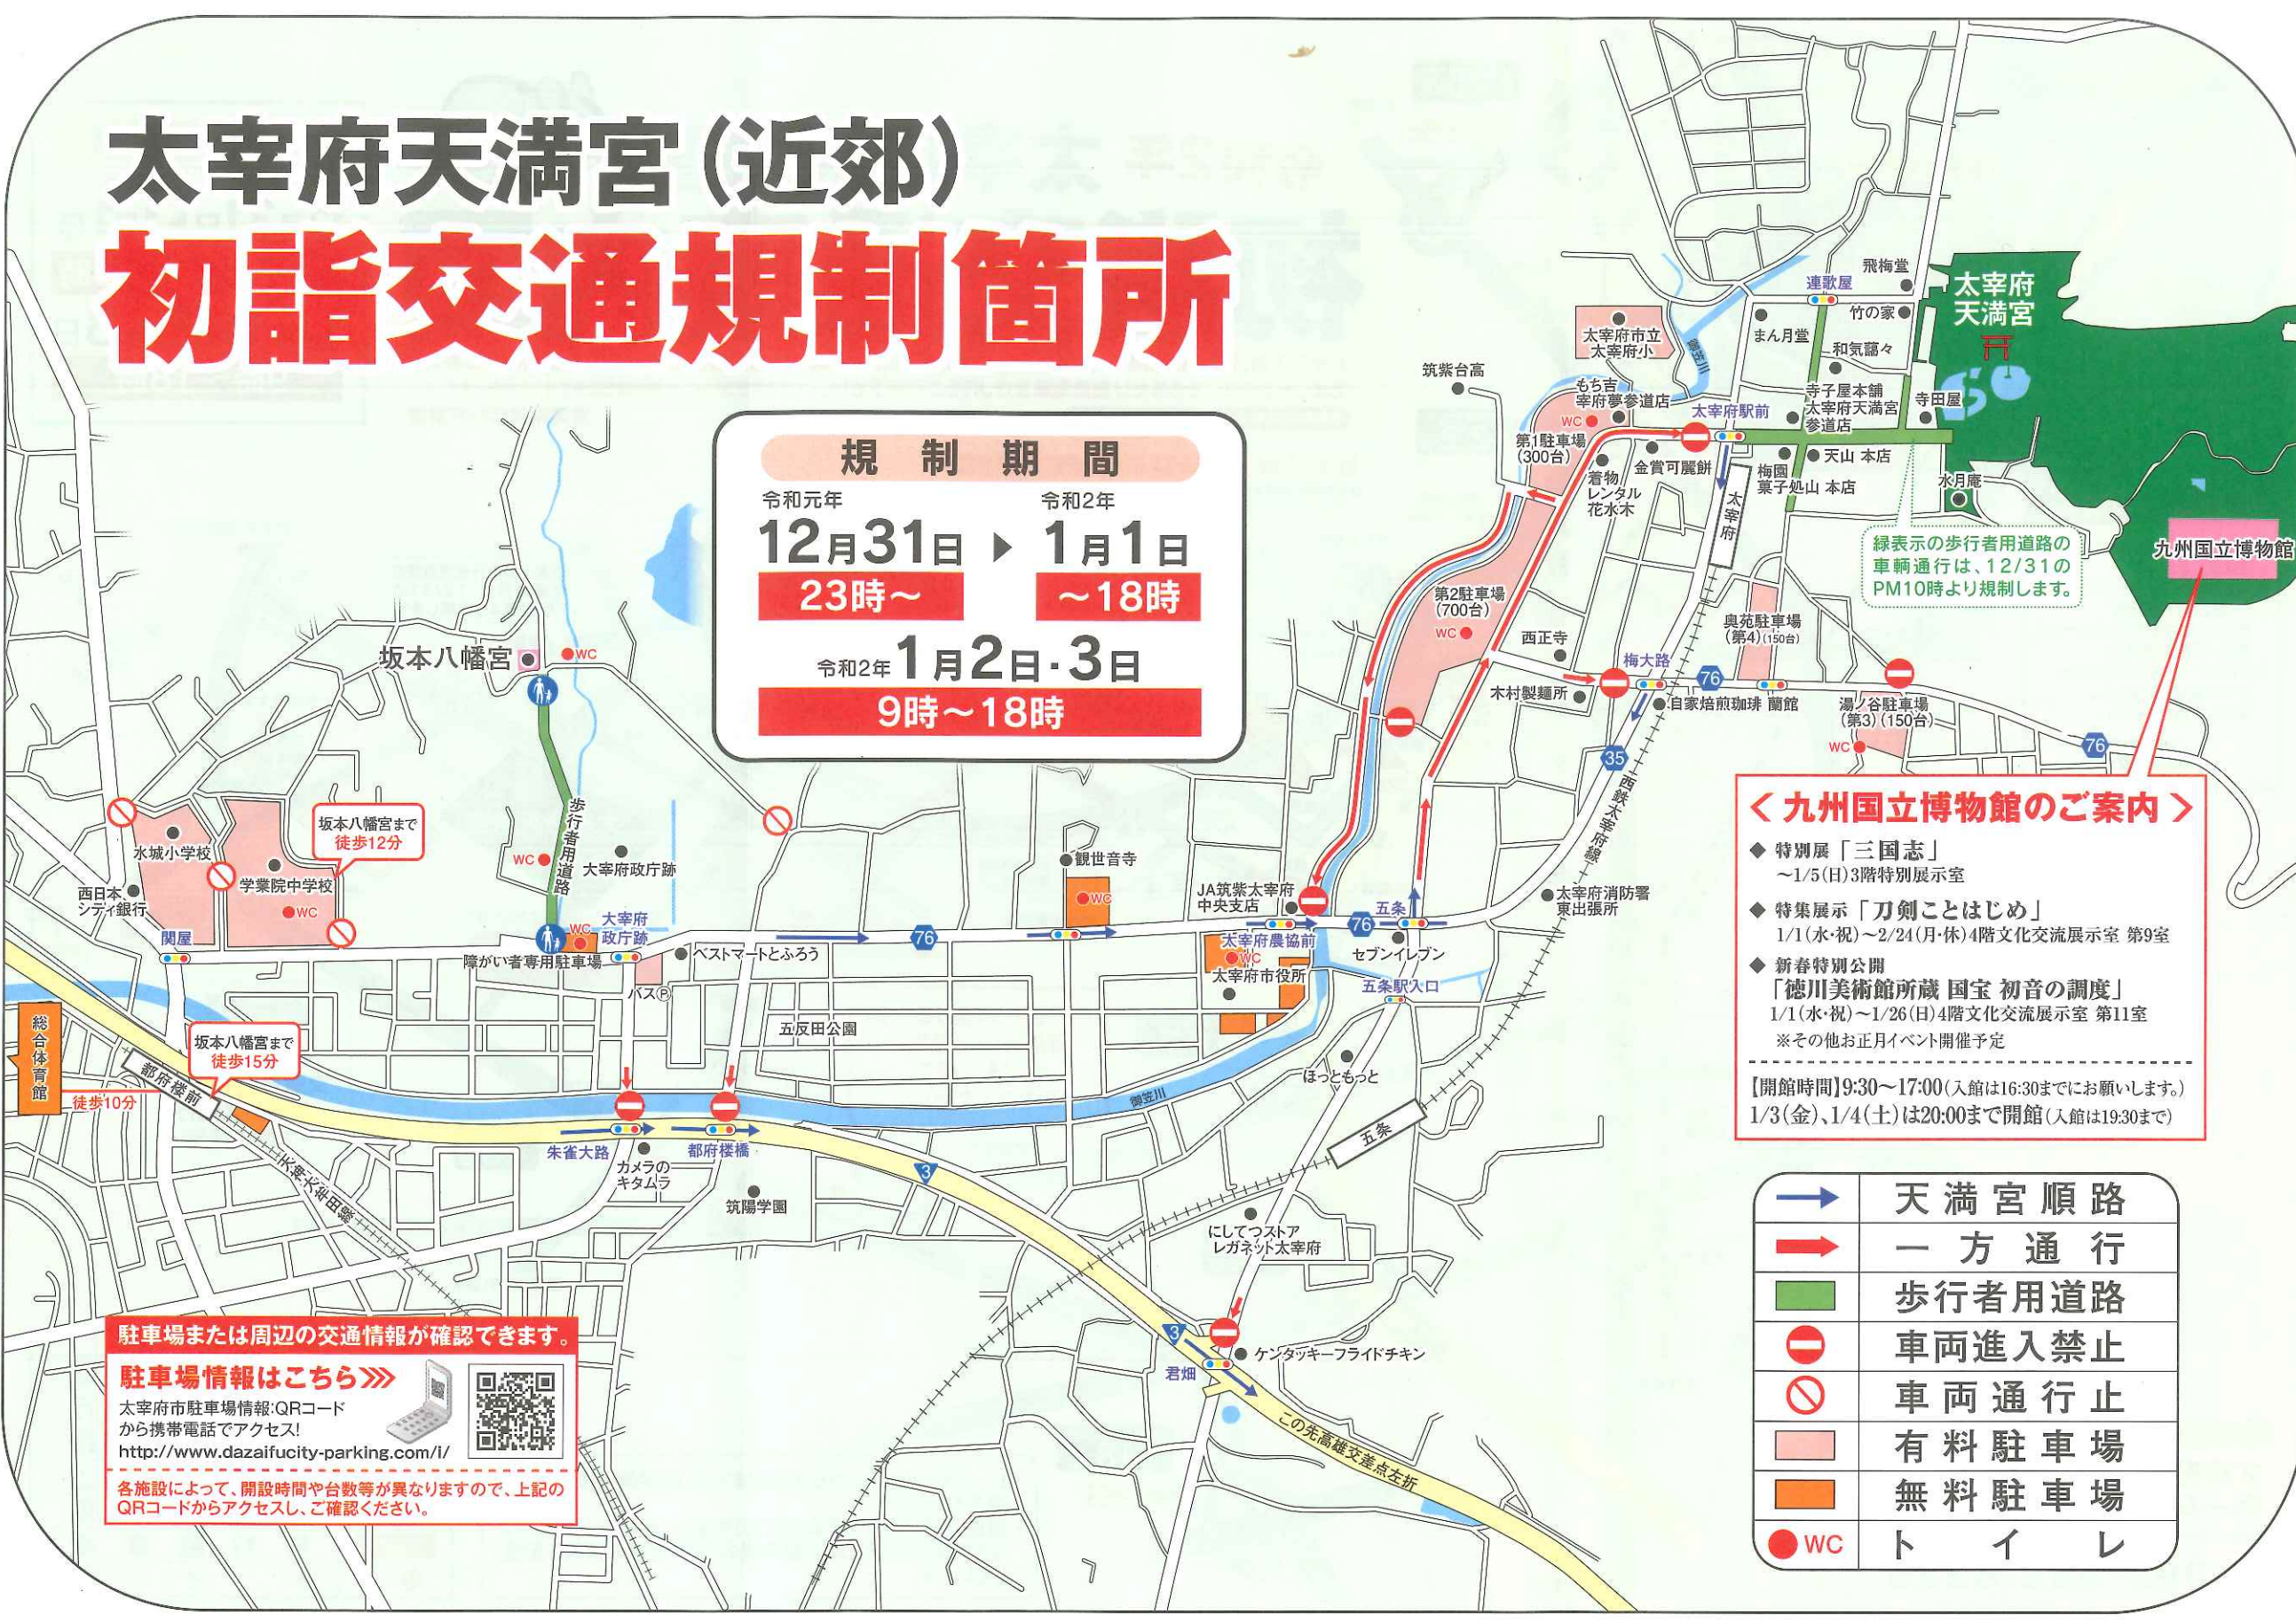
太宰府天満宮（近郊）
初詣交通規制箇所

規制期間
令和元年
12月31日
23時～
令和2年
1月1日
～18時
令和2年 1月2日・3日
9時～18時

太宰府天満宮
飛梅堂
連歌屋
竹の家
まん月堂
和気藹々
太宰府市立太宰府小
筑紫台高
もち吉 宰府夢参道店
寺子屋本舗
太宰府天満宮参道店
寺田屋
WC
第1駐車場（300台）
太宰府駅前
天山 本店
金賞可麗餅
着物レンタル花水木
梅園菓子処山 本店
水月庵
太宰府
緑表示の歩行者用道路の車輌通行は、12/31のPM10時より規制します。
九州国立博物館
第2駐車場（700台）
WC
西正寺
奥苑駐車場（第4）（150台）
梅大路
76
木村製麺所
自家焙煎珈琲 蘭館
湯ノ谷駐車場（第3）（150台）
WC
76
35
西鉄太宰府線
坂本八幡宮
WC
歩行者用道路
水城小学校
学業院中学校
WC
坂本八幡宮まで 徒歩12分
WC
大宰府政庁跡
観世音寺
WC
西日本シティ銀行
関屋
WC
大宰府政庁跡
障がい者専用駐車場
ベストマートとふろう
76
JA筑紫太宰府中央支店
太宰府農協前
WC
76
五条
セブンイレブン
太宰府消防署東出張所
太宰府市役所
五条駅入口
バスP
五反田公園
ほっともっと
総合体育館
坂本八幡宮まで 徒歩15分
都府楼前
徒歩10分
御笠川
五条
朱雀大路
都府楼橋
カメラのキタムラ
3
筑陽学園
JR鹿児島本線
にしてつストア レガネット太宰府
3
君畑
ケンタッキーフライドチキン
この先高雄交差点左折

＜九州国立博物館のご案内＞
◆ 特別展「三国志」
～1/5(日)3階特別展示室
◆ 特集展示「刀剣ことはじめ」
1/1(水・祝)～2/24(月・休)4階文化交流展示室 第9室
◆ 新春特別公開
「徳川美術館所蔵 国宝 初音の調度」
1/1(水・祝)～1/26(日)4階文化交流展示室 第11室
※その他お正月イベント開催予定
【開館時間】9:30～17:00(入館は16:30までにお願いします。)
1/3(金)、1/4(土)は20:00まで開館(入館は19:30まで)

| | |
|---|---|
| | 天満宮順路 |
| | 一方通行 |
| | 歩行者用道路 |
| | 車両進入禁止 |
| | 車両通行止 |
| | 有料駐車場 |
| | 無料駐車場 |
| WC | トイレ |

駐車場または周辺の交通情報が確認できます。
駐車場情報はこちら》》
太宰府市駐車場情報:QRコードから携帯電話でアクセス!
http://www.dazaifucity-parking.com/i/
各施設によって、開設時間や台数等が異なりますので、上記のQRコードからアクセスし、ご確認ください。